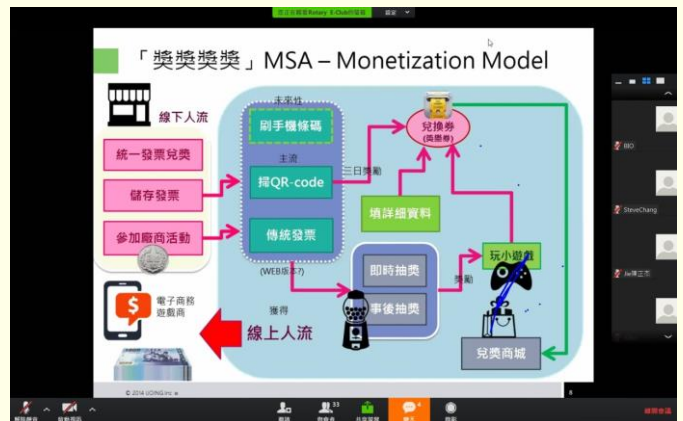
您正在觀看Rotary E-Club的螢幕 選項

「獎獎獎獎」MSA – Monetization Model

線下人流

統一發票兌獎

儲存發票

參加廠商活動

未來性

刷手機條碼

主流

掃QR-code

傳統發票

(WEB版本?)

三日獎勵

兌換券 (獎勵券)

填詳細資料

即時抽獎

事後抽獎

獎勵

玩小遊戲

兌獎商城

電子商務 遊戲商

獲得

線上人流

© 2014 UDING Inc.

8

BIO

SteveChang

Jie陳立杰

解除靜音 開始視訊 參與者 33 共享螢幕 聊天 錄影 離開會議